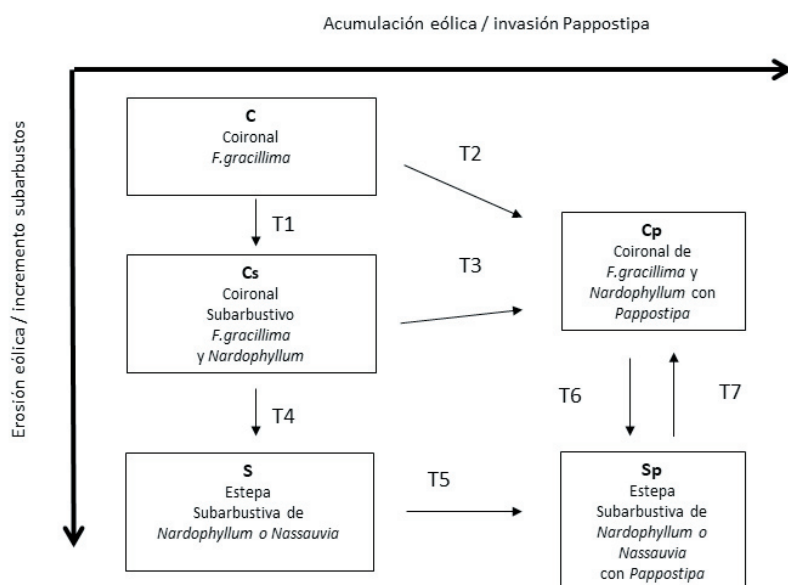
Acumulación eólica / invasión Pappostipa

Erosión eólica / incremento subarbustos

C
Coironal
*F.gracillima*

T2

T1

Cp
Coironal de
*F.gracillima* y
*Nardophyllum* con
*Pappostipa*

Cs
Coironal
Subarbustivo
*F.gracillima*
y *Nardophyllum*

T3

T4

T6

T7

S
Estepa
Subarbustiva de
*Nardophyllum o Nassauvia*

T5

Sp
Estepa
Subarbustiva de
*Nardophyllum o*
*Nassauvia*
con *Pappostipa*